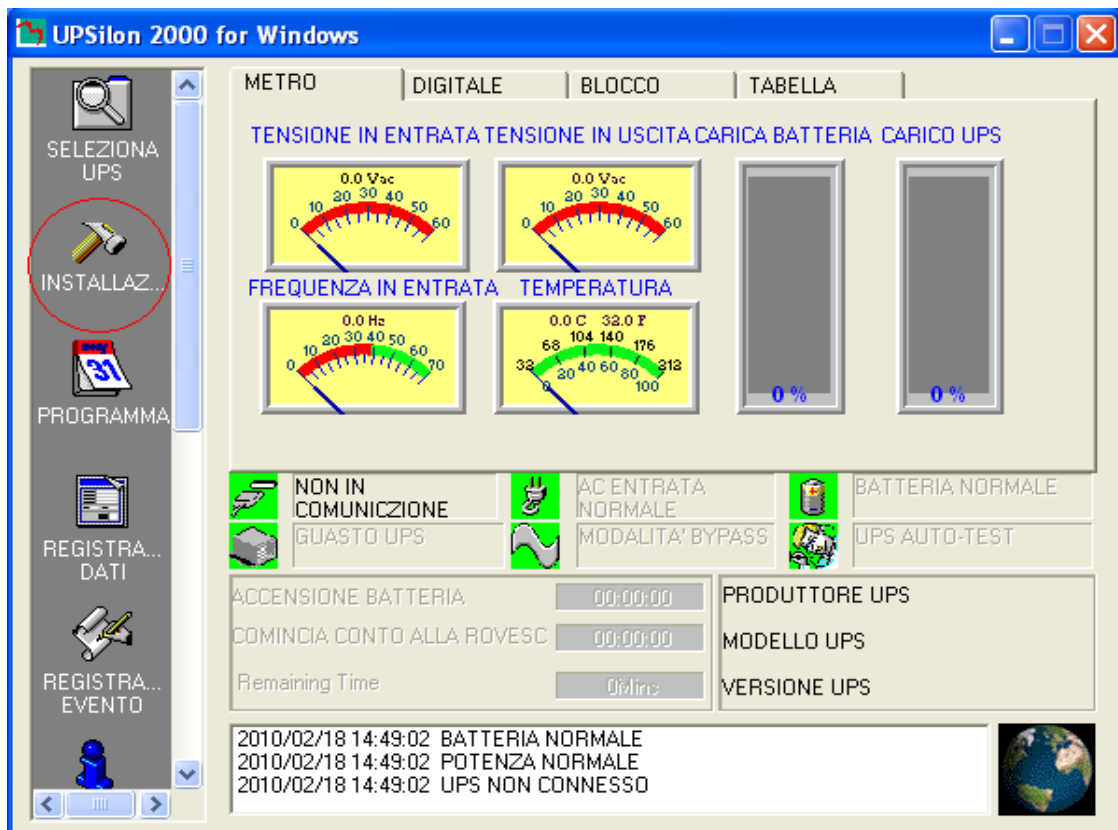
UPSilon 2000 for Windows

SELEZIONA UPS

INSTALLAZ...

PROGRAMMA

REGISTRA... DATI

REGISTRA... EVENTO

METRO | DIGITALE | BLOCCO | TABELLA

TENSIONE IN ENTRATA TENSIONE IN USCITA CARICA BATTERIA CARICO UPS

0.0 Vac
0 10 20 30 40 50 60

0.0 Vac
0 10 20 30 40 50 60

FREQUENZA IN ENTRATA TEMPERATURA

0.0 Hz
0 10 20 30 40 50 60 70

0.0 C 32.0 F
32 68 104 140 176 212
0 20 40 60 80 100

0 %

0 %

NON IN COMUNICZIONE
AC ENTRATA NORMALE
BATTERIA NORMALE
GUASTO UPS
MODALITA' BYPASS
UPS AUTO-TEST

ACCENSIONE BATTERIA 00:00:00
COMINCIA CONTO ALLA ROVESC 00:00:00
Remaining Time 0Mins

PRODUTTORE UPS
MODELLO UPS
VERSIONE UPS

2010/02/18 14:49:02 BATTERIA NORMALE
2010/02/18 14:49:02 POTENZA NORMALE
2010/02/18 14:49:02 UPS NON CONNESSO